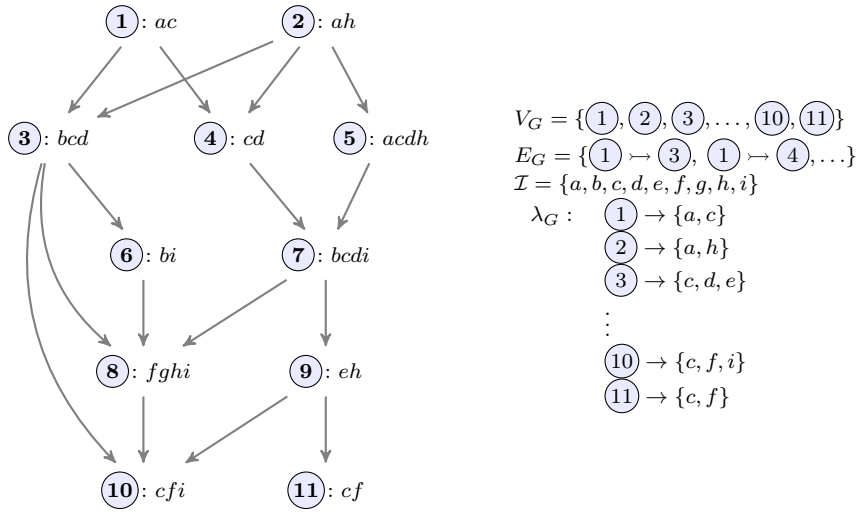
1: $ac$
2: $ah$
3: $bcd$
4: $cd$
5: $acdh$
6: $bi$
7: $bcdi$
8: $fghi$
9: $eh$
10: $cfi$
11: $cf$

$V_G = \{1, 2, 3, \ldots, 10, 11\}$
$E_G = \{1 \rightarrowtail 3,\ 1 \rightarrowtail 4, \ldots\}$
$\mathcal{I} = \{a, b, c, d, e, f, g, h, i\}$
$\lambda_G :$ $1 \rightarrow \{a, c\}$
$2 \rightarrow \{a, h\}$
$3 \rightarrow \{c, d, e\}$
$\vdots$
$10 \rightarrow \{c, f, i\}$
$11 \rightarrow \{c, f\}$